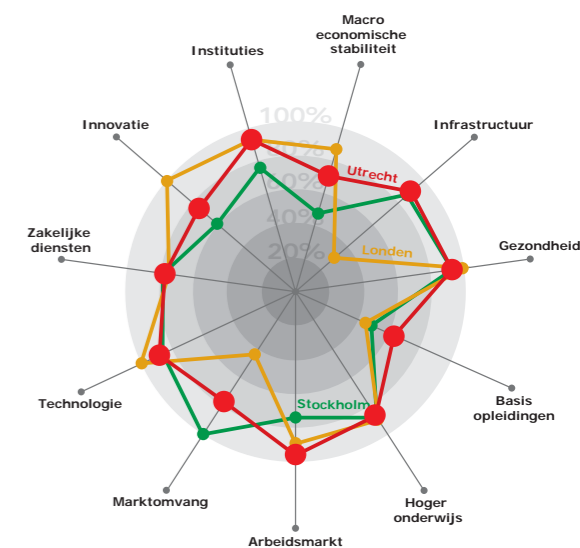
Macro economische stabiliteit
Instituties
Infrastructuur
Innovatie
100%
80%
60%
40%
20%
Utrecht
Londen
Gezondheid
Zakelijke diensten
Basis opleidingen
Technologie
Stockholm
Marktomvang
Hoger onderwijs
Arbeidsmarkt